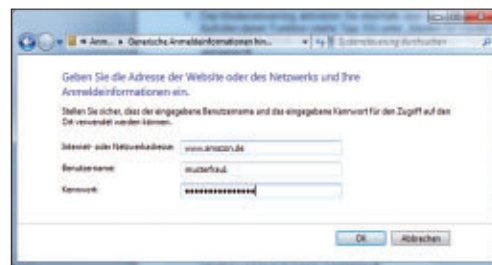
« Anm... ▸ Generische Anmeldeinformationen hin...

Systemsteuerung durchsuchen

Geben Sie die Adresse der Website oder des Netzwerks und Ihre Anmeldeinformationen ein.

Stellen Sie sicher, dass der eingegebene Benutzername und das eingegebene Kennwort für den Zugriff auf den Ort verwendet werden können.

Internet- oder Netzwerkadresse: www.amazon.de

Benutzername: musterfrau

Kennwort: ••••••••••••••••

OK Abbrechen